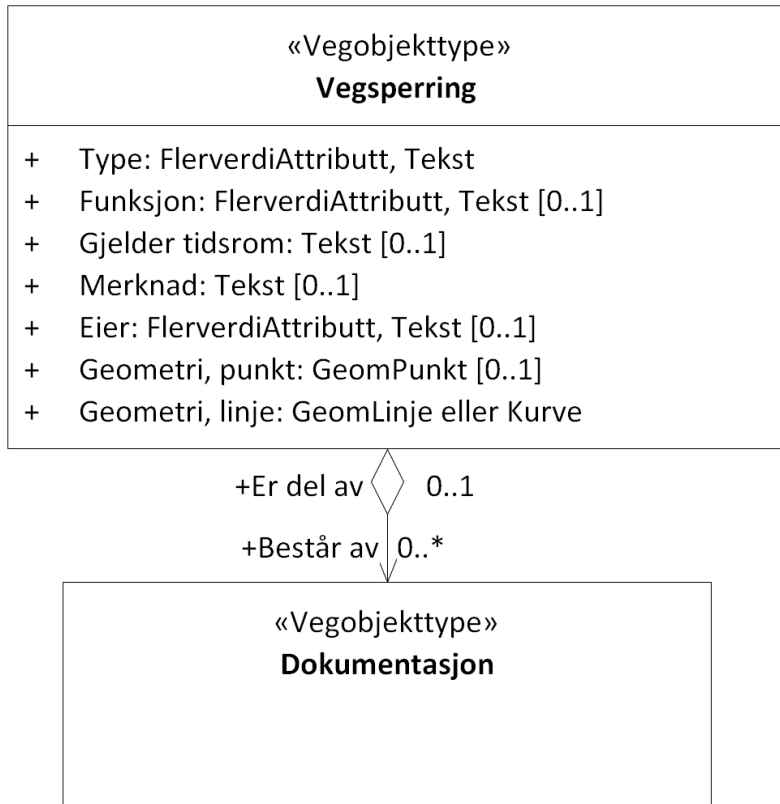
«Vegobjekttype»
**Vegsperring**

+ Type: FlerverdiAttributt, Tekst
+ Funksjon: FlerverdiAttributt, Tekst [0..1]
+ Gjelder tidsrom: Tekst [0..1]
+ Merknad: Tekst [0..1]
+ Eier: FlerverdiAttributt, Tekst [0..1]
+ Geometri, punkt: GeomPunkt [0..1]
+ Geometri, linje: GeomLinje eller Kurve

+Er del av 0..1

+Består av 0..*

«Vegobjekttype»
**Dokumentasjon**